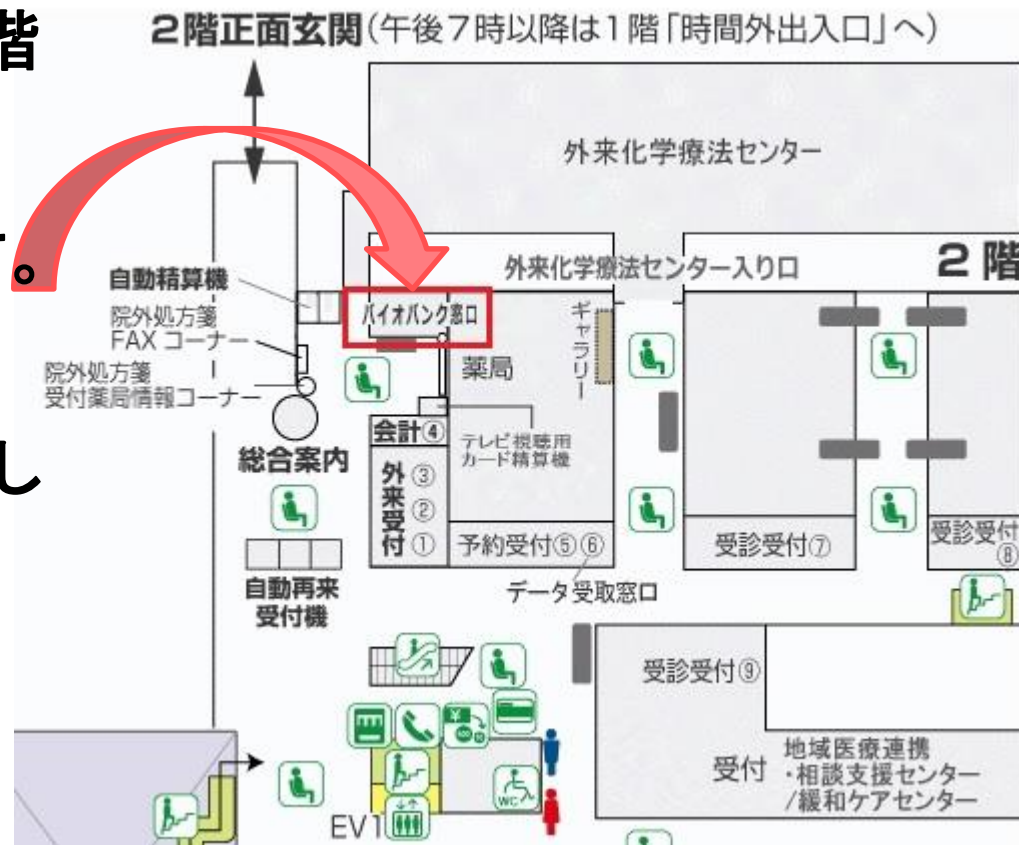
階

。

し

2階正面玄関(午後7時以降は1階「時間外出入口」へ)

外来化学療法センター

外来化学療法センター入り口

2階

自動精算機

院外処方箋 FAX コーナー

院外処方箋 受付薬局情報コーナー

バイオバンク窓口

ギャラリー

薬局

会計④

テレビ視聴用 カード精算機

総合案内

外来受付 ③ ② ①

予約受付⑤⑥

受診受付⑦

受診受付⑧

データ受取窓口

自動再来受付機

受診受付⑨

受付 地域医療連携・相談支援センター/緩和ケアセンター

EV1